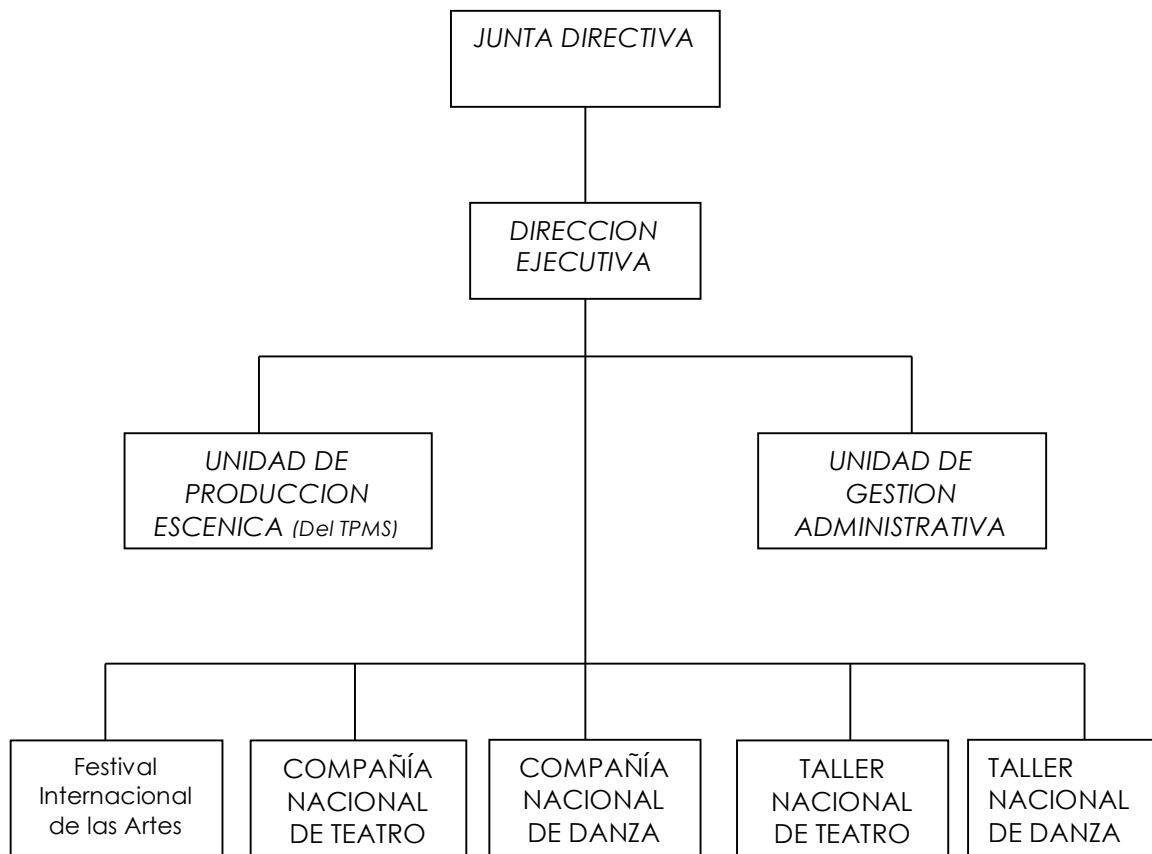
JUNTA DIRECTIVA

DIRECCION EJECUTIVA

UNIDAD DE PRODUCCION ESCENICA (Del TPMS)

UNIDAD DE GESTION ADMINISTRATIVA

Festival Internacional de las Artes

COMPAÑÍA NACIONAL DE TEATRO

COMPAÑÍA NACIONAL DE DANZA

TALLER NACIONAL DE TEATRO

TALLER NACIONAL DE DANZA